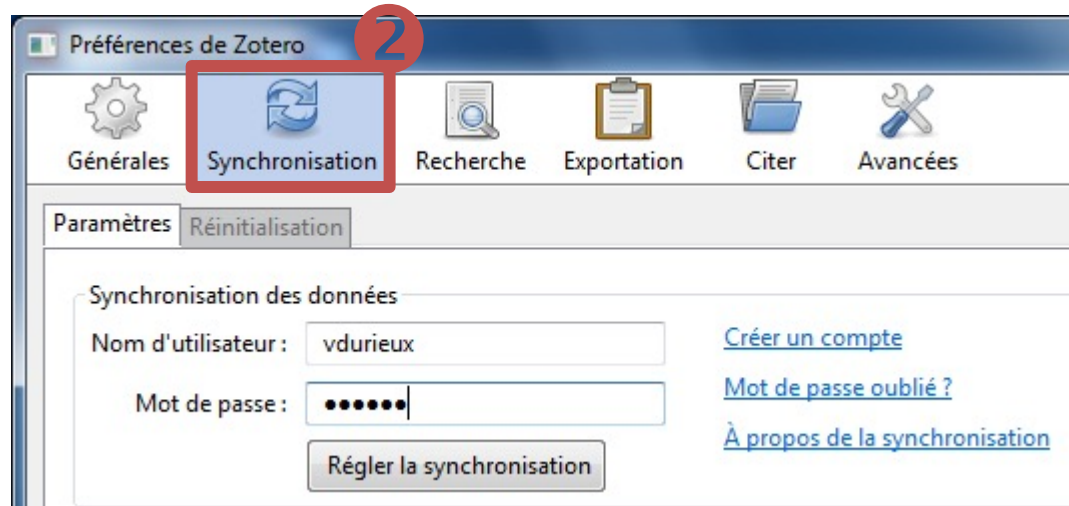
Préférences de Zotero

2

Générales
Synchronisation
Recherche
Exportation
Citer
Avancées

Paramètres
Réinitialisation

Synchronisation des données

Nom d'utilisateur : vdurieux

Mot de passe : ••••••

Régler la synchronisation

Créer un compte

Mot de passe oublié ?

À propos de la synchronisation